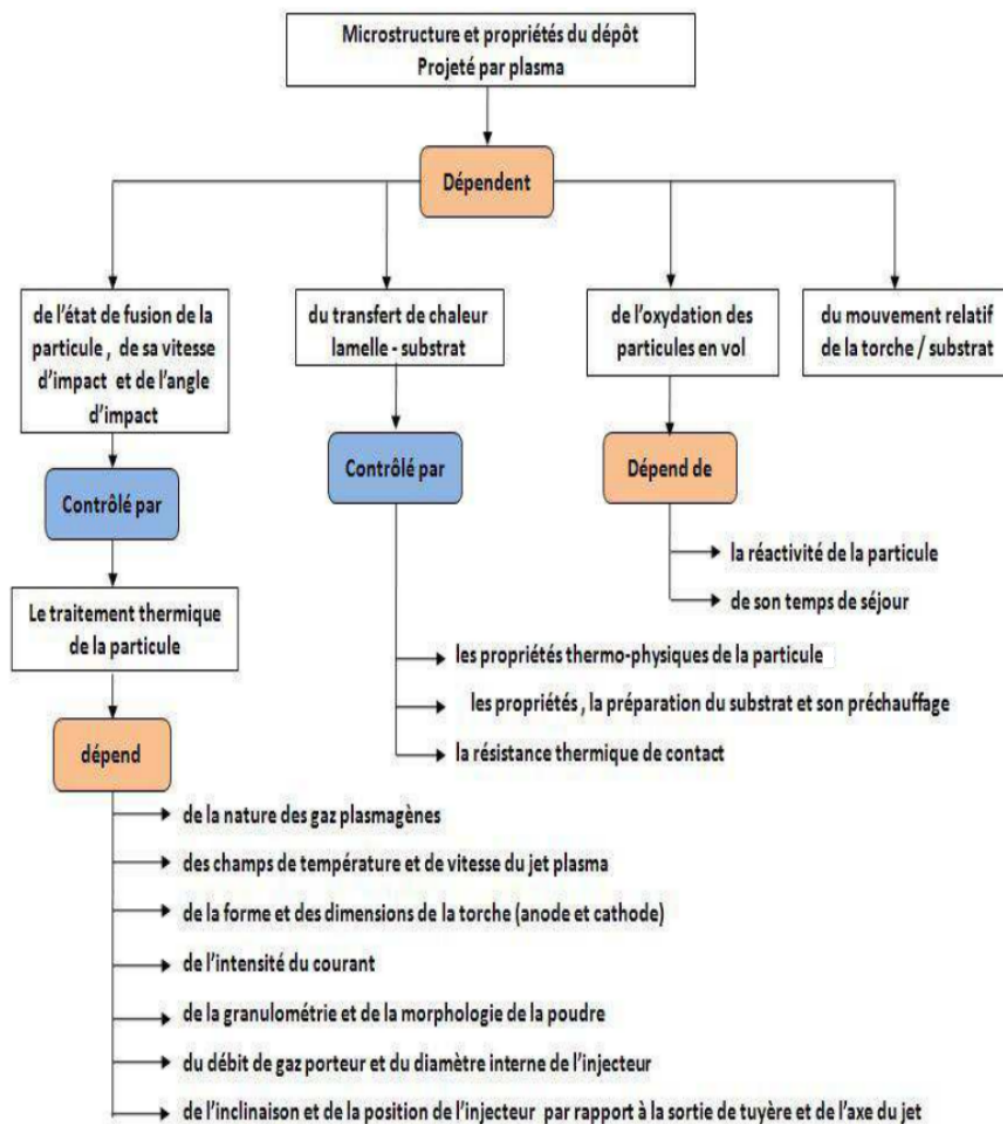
Microstructure et propriétés du dépôt
Projeté par plasma

Dépendent

de l'état de fusion de la particule , de sa vitesse d'impact et de l'angle d'impact

du transfert de chaleur lamelle - substrat

de l'oxydation des particules en vol

du mouvement relatif de la torche / substrat

Contrôlé par

Contrôlé par

Dépend de

la réactivité de la particule

de son temps de séjour

Le traitement thermique de la particule

les propriétés thermo-physiques de la particule

les propriétés , la préparation du substrat et son préchauffage

la résistance thermique de contact

dépend

de la nature des gaz plasmagènes

des champs de température et de vitesse du jet plasma

de la forme et des dimensions de la torche (anode et cathode)

de l'intensité du courant

de la granulométrie et de la morphologie de la poudre

du débit de gaz porteur et du diamètre interne de l'injecteur

de l'inclinaison et de la position de l'injecteur par rapport à la sortie de tuyère et de l'axe du jet